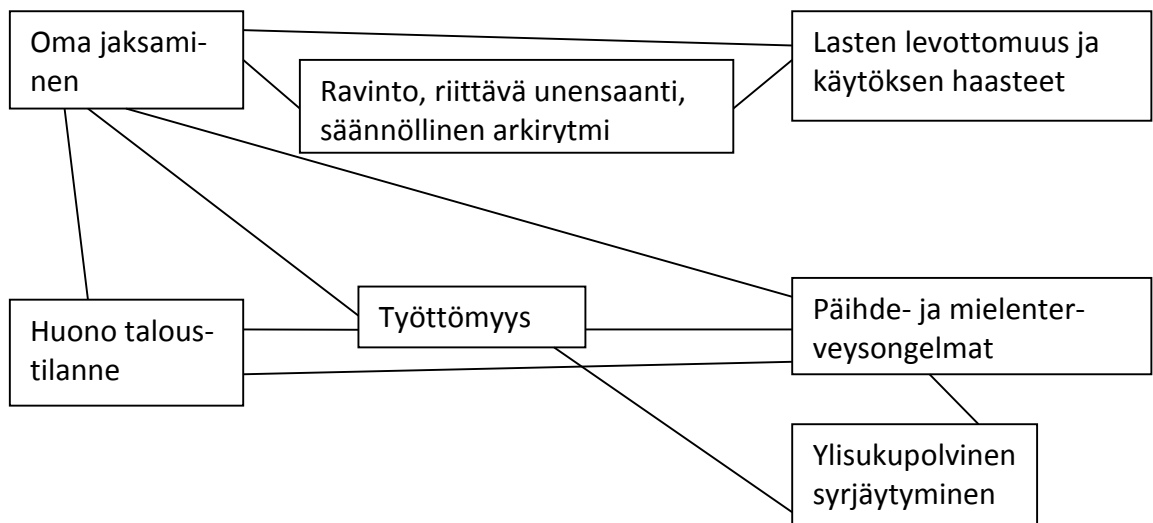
Oma jaksaminen

Ravinto, riittävä unensaanti, säännöllinen arkirytmi

Lasten levottomuus ja käytöksen haasteet

Huono taloustilanne

Työttömyys

Päihde- ja mielenterveysongelmat

Ylisukupolvinen syrjäytyminen